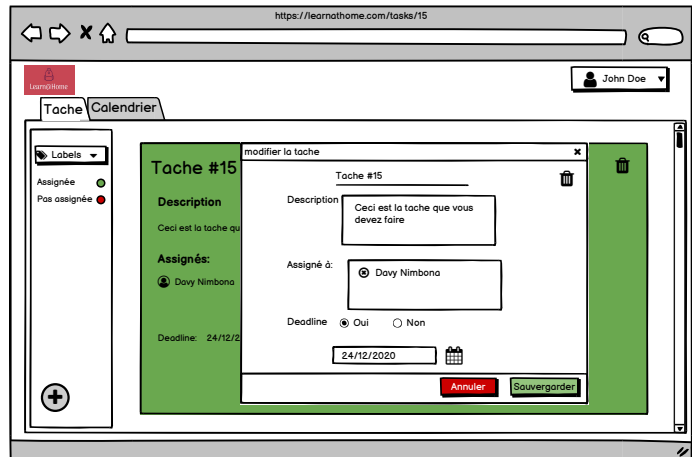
https://learnathome.com/tasks/15

Learn@Home

John Doe

Tache Calendrier

Labels

Assignée

Pas assignée

Tache #15

Description

Ceci est la tache qu

Assignés:

Davy Nimbona

Deadline: 24/12/2

modifier la tache

Tache #15

Description

Ceci est la tache que vous devez faire

Assigné à:

Davy Nimbona

Deadline Oui Non

24/12/2020

Annuler Sauvergarder